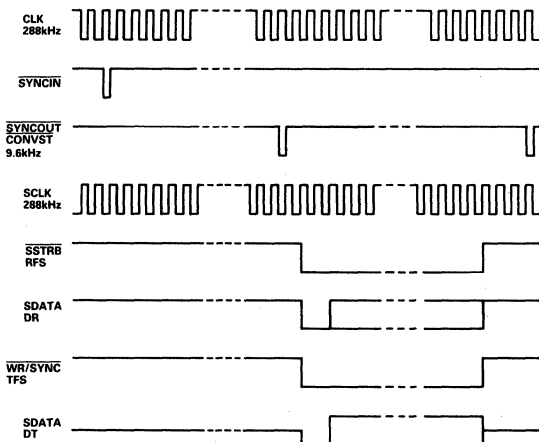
CLK
288kHz

$\overline{\text{SYNCIN}}$

$\overline{\text{SYNCOUT}}$
$\overline{\text{CONVST}}$
9.6kHz

SCLK
288kHz

$\overline{\text{SSTRB}}$
$\overline{\text{RFS}}$

SDATA
DR

$\overline{\text{WR/SYNC}}$
$\overline{\text{TFS}}$

SDATA
DT